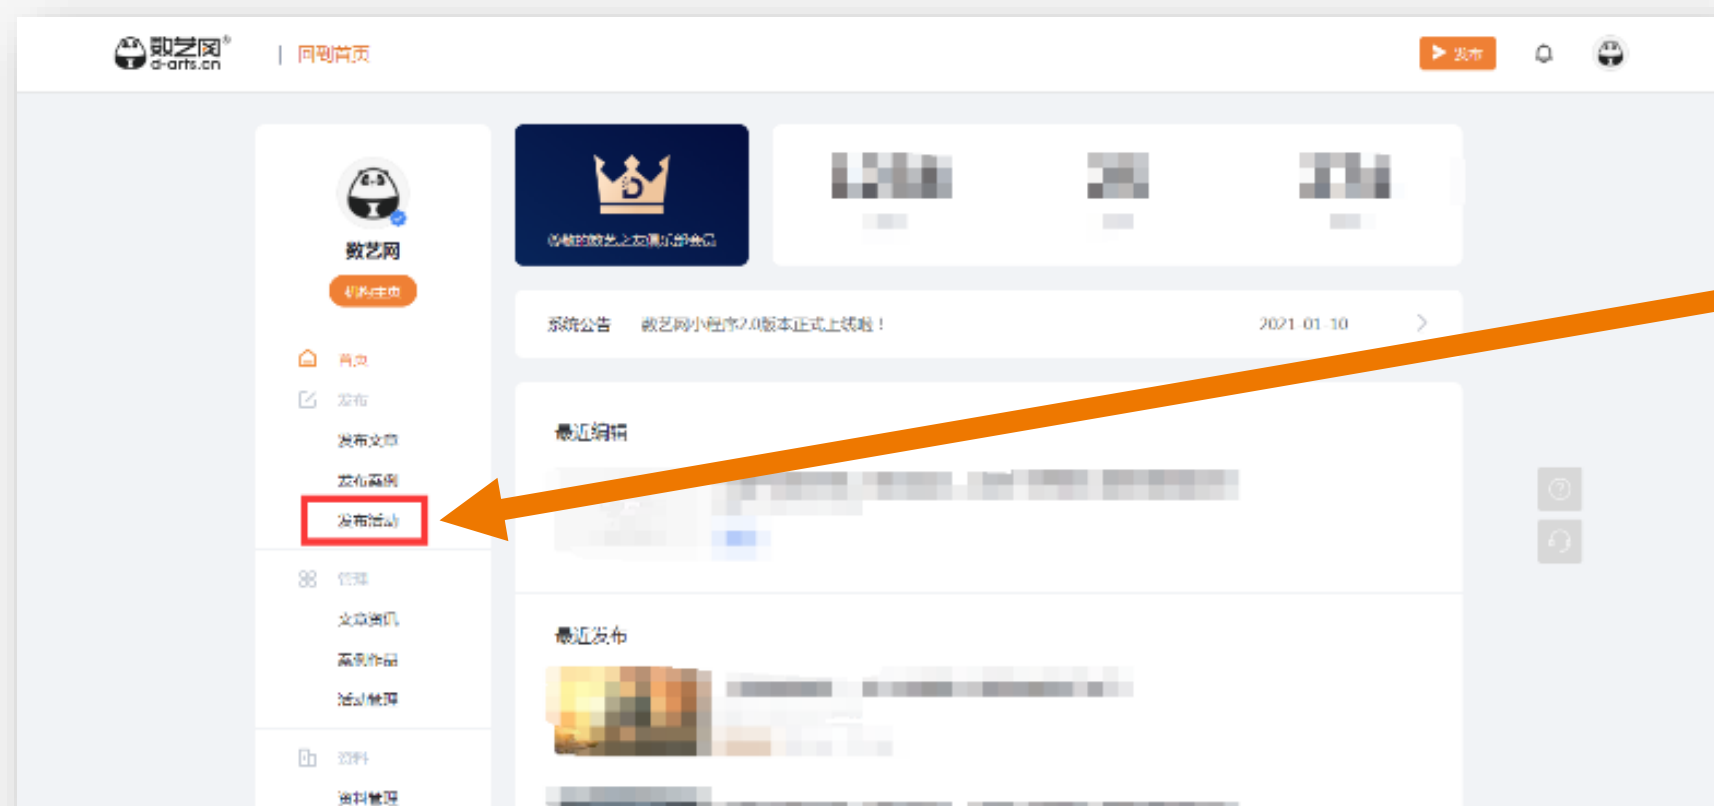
数艺网
d-arts.cn

| 同名首页

发布

数艺网

机构主页

首页

发布

发布文章

发布案例

发布活动

管理

文章资讯

案例作品

活动管理

资料

资料管理

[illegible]

系统公告 数艺网小程序2.0版本正式上线啦！ 2021-01-10

最近编辑

最近发布